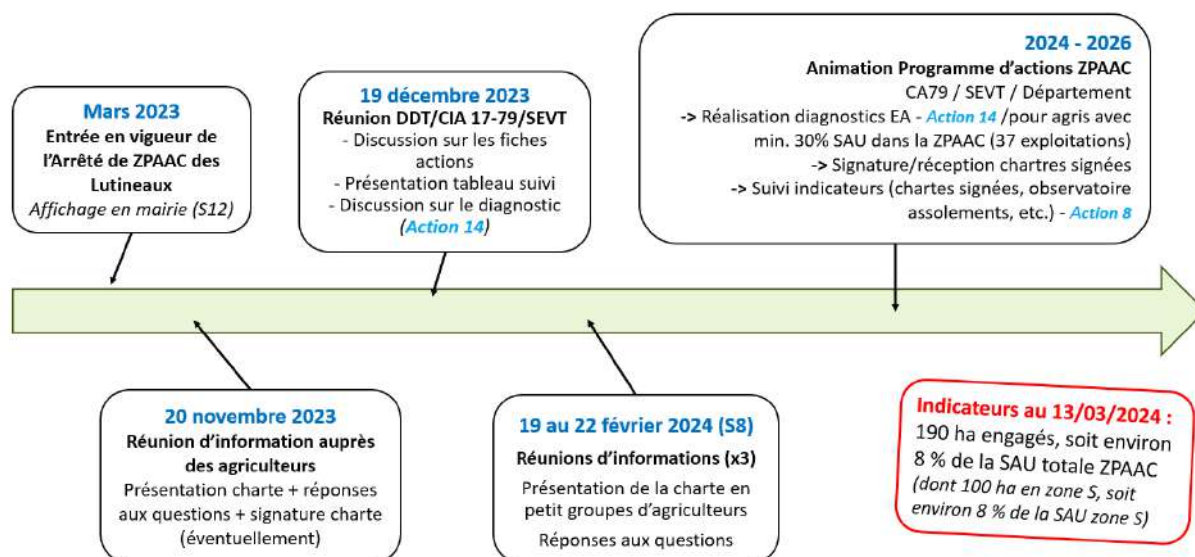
**Mars 2023**
**Entrée en vigueur de l'Arrêté de ZPAAC des Lutineaux**
*Affichage en mairie (S12)*

**19 décembre 2023**
**Réunion DDT/CIA 17-79/SEVT**
- Discussion sur les fiches actions
- Présentation tableau suivi
- Discussion sur le diagnostic (*Action 14*)

**2024 - 2026**
**Animation Programme d'actions ZPAAC**
CA79 / SEVT / Département
-> Réalisation diagnostics EA - *Action 14* /pour agris avec min. 30% SAU dans la ZPAAC (37 exploitations)
-> Signature/réception chartres signées
-> Suivi indicateurs (chartes signées, observatoire assolements, etc.) - *Action 8*

**20 novembre 2023**
**Réunion d'information auprès des agriculteurs**
Présentation charte + réponses aux questions + signature charte (éventuellement)

**19 au 22 février 2024 (S8)**
**Réunions d'informations (x3)**
Présentation de la charte en petit groupes d'agriculteurs
Réponses aux questions

**Indicateurs au 13/03/2024 :**
190 ha engagés, soit environ 8 % de la SAU totale ZPAAC
*(dont 100 ha en zone S, soit environ 8 % de la SAU zone S)*